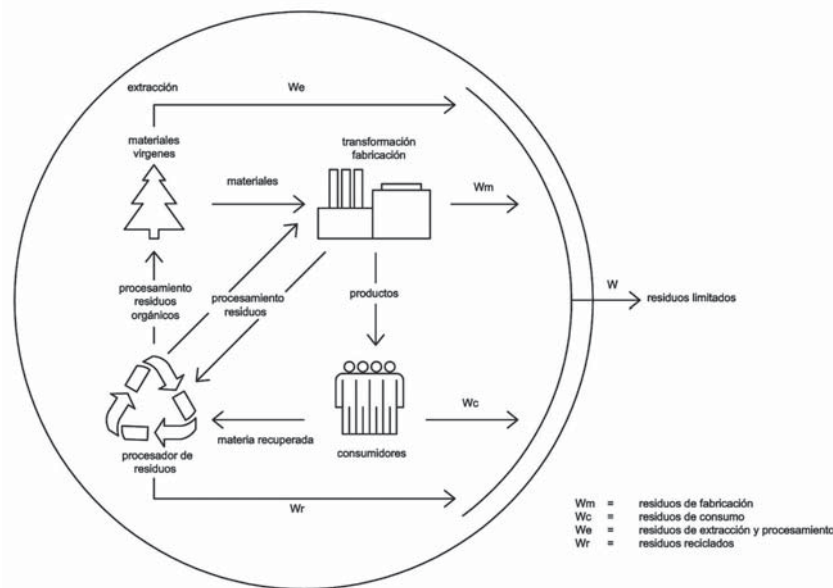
extracción

We

materiales vírgenes

transformación fabricación

materiales

Wm

procesamiento residuos orgánicos

procesamiento residuos

productos

W

residuos limitados

Wc

materia recuperada

procesador de residuos

consumidores

Wr

Wm = residuos de fabricación
Wc = residuos de consumo
We = residuos de extracción y procesamiento
Wr = residuos reciclados